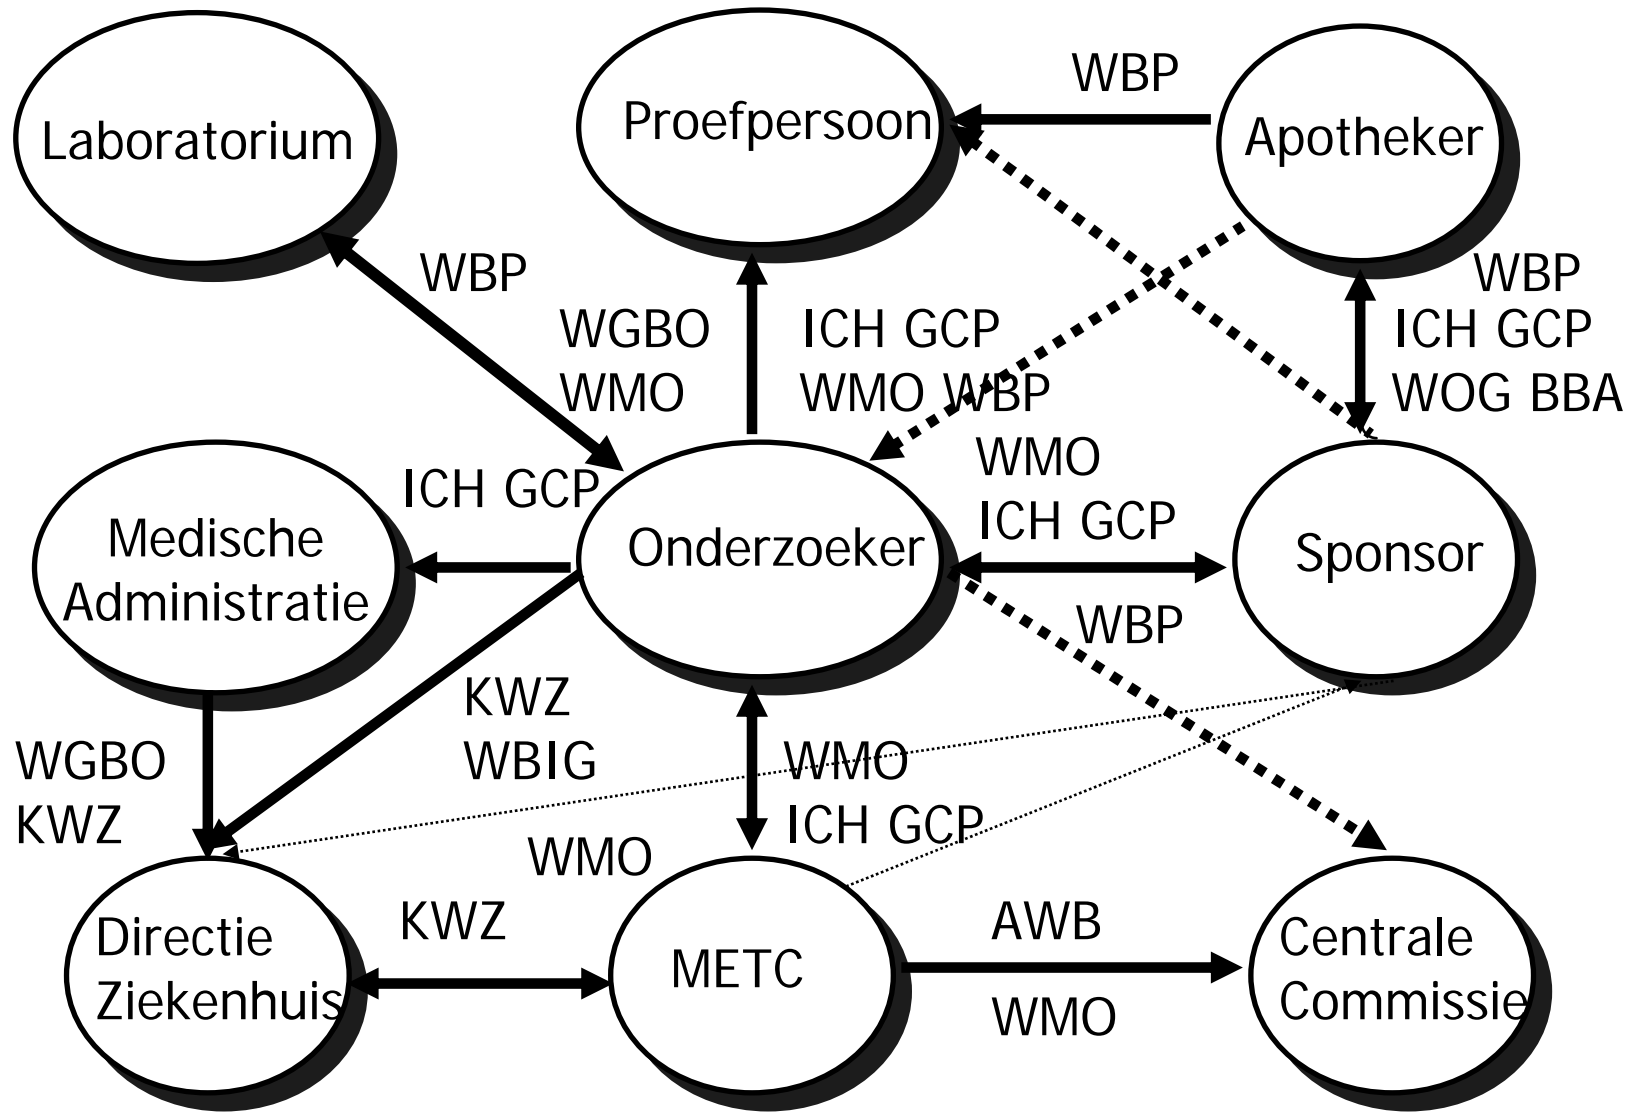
Laboratorium

Proefpersoon

WBP

Apotheker

WBP

WGBO
WMO

ICH GCP
WMO WBP

WBP
ICH GCP
WOG BBA

WMO
ICH GCP

ICH GCP

Medische Administratie

Onderzoeker

Sponsor

WBP

KWZ
WBIG

WGBO
KWZ

WMO
ICH GCP

WMO

Directie Ziekenhuis

KWZ

METC

AWB

WMO

Centrale Commissie